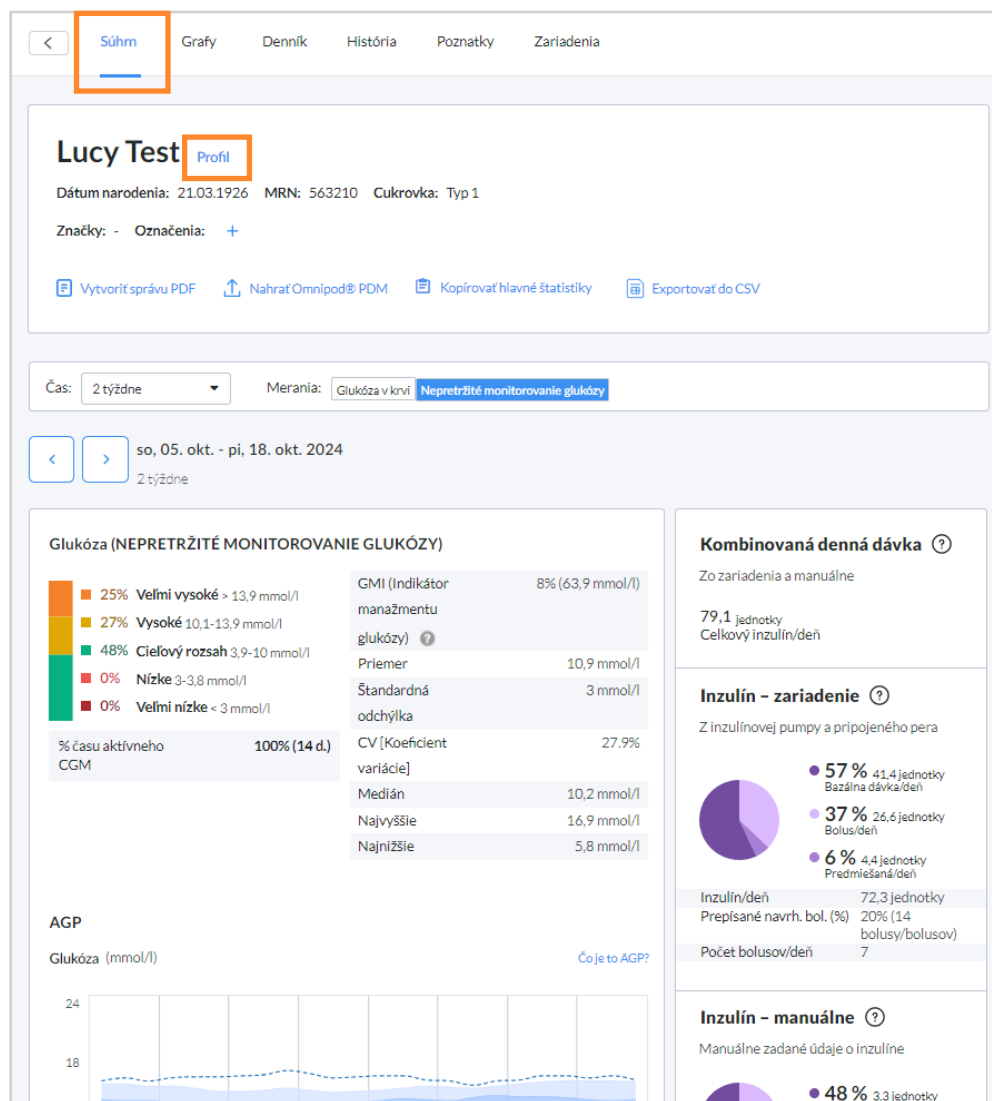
Súhrn Grafy Denník História Poznatky Zariadenia

Lucy Test Profil

Dátum narodenia: 21.03.1926 MRN: 563210 Cukrovka: Typ 1

Značky: - Označenia: +

Vytvoriť správu PDF Nahrať Omnipod® PDM Kopírovať hlavné štatistiky Exportovať do CSV

Čas: 2 týždne Merania: Glukóza v krvi Nepretržité monitorovanie glukózy

so, 05. okt. - pi, 18. okt. 2024
2 týždne

Glukóza (NEPRETRŽITÉ MONITOROVANIE GLUKÓZY)

25% Veľmi vysoké > 13,9 mmol/l
27% Vysoké 10,1-13,9 mmol/l
48% Cieľový rozsah 3,9-10 mmol/l
0% Nízke 3-3,8 mmol/l
0% Veľmi nízke < 3 mmol/l

% času aktívneho CGM 100% (14 d.)

| | |
|---|---|
| GMI (Indikátor manažmentu glukózy) | 8% (63,9 mmol/l) |
| Priemer | 10,9 mmol/l |
| Štandardná odchýlka | 3 mmol/l |
| CV [Koeficient variácie] | 27.9% |
| Medián | 10,2 mmol/l |
| Najvyššie | 16,9 mmol/l |
| Najnižšie | 5,8 mmol/l |

AGP

Glukóza (mmol/l) Čo je to AGP?

24
18

Kombinovaná denná dávka
Zo zariadenia a manuálne
79,1 jednotky
Celkový inzulín/deň

Inzulín – zariadenie
Z inzulínovej pumpy a pripojeného pera
57 % 41,4 jednotky Bazálna dávka/deň
37 % 26,6 jednotky Bolus/deň
6 % 4,4 jednotky Predmiešaná/deň

| | |
|---|---|
| Inzulín/deň | 72,3 jednotky |
| Prepísané navrh. bol. (%) | 20% (14 bolusy/bolusov) |
| Počet bolusov/deň | 7 |

Inzulín – manuálne
Manuálne zadané údaje o inzulíne
48 % 3,3 jednotky